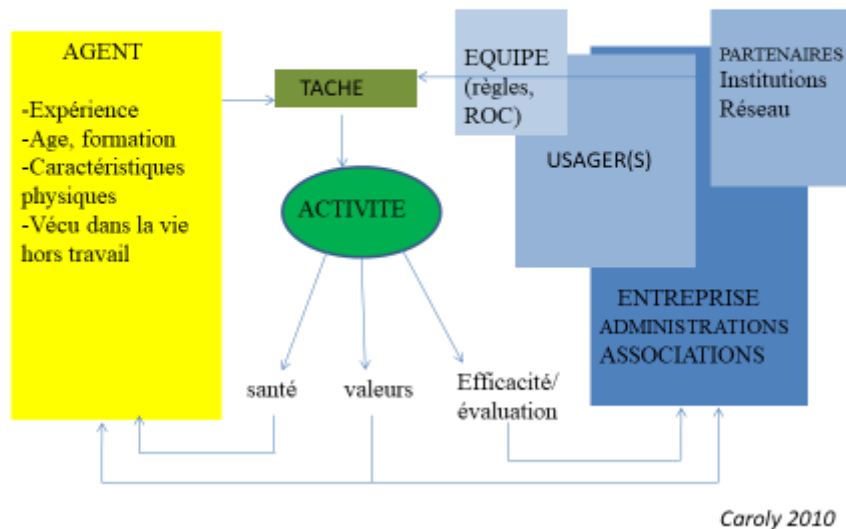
AGENT

-Expérience
-Age, formation
-Caractéristiques physiques
-Vécu dans la vie hors travail

TACHE

EQUIPE (règles, ROC)

PARTENAIRES
Institutions
Réseau

USAGER(S)

ACTIVITE

ENTREPRISE
ADMINISTRATIONS
ASSOCIATIONS

santé

valeurs

Efficacité/ évaluation

Caroly 2010